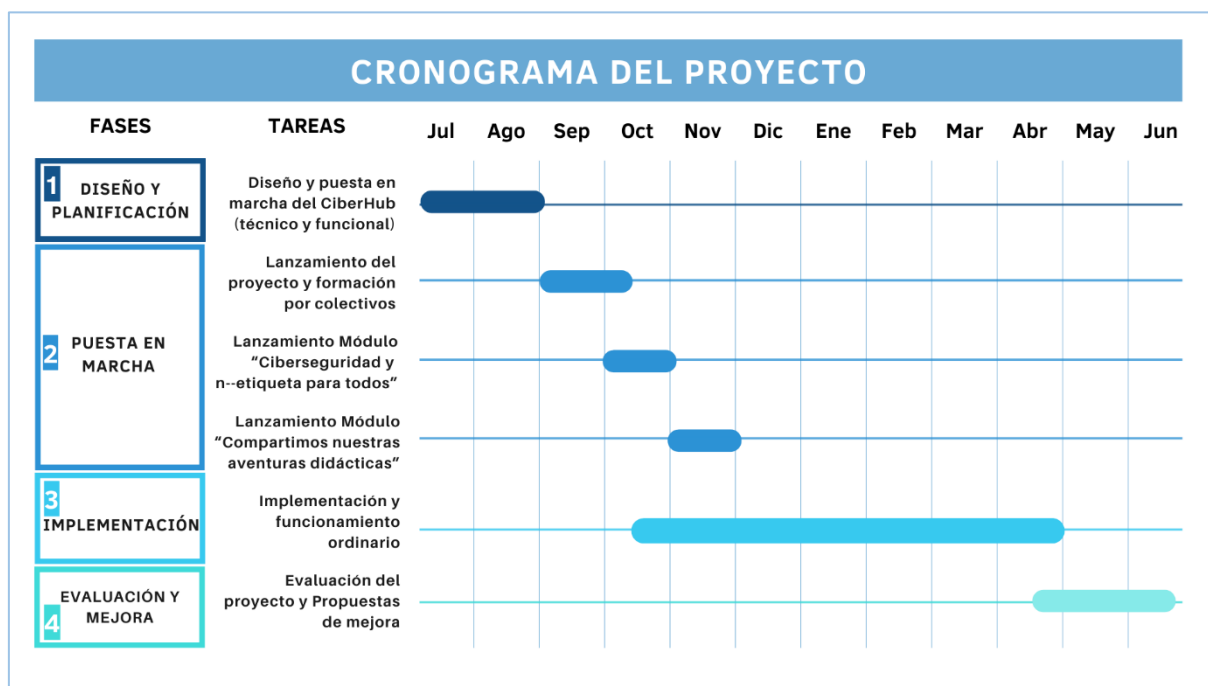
CRONOGRAMA DEL PROYECTO

| FASES | TAREAS | Jul | Ago | Sep | Oct | Nov | Dic | Ene | Feb | Mar | Abr | May | Jun |
|---|---|---|---|---|---|---|---|---|---|---|---|---|---|
| 1 DISEÑO Y PLANIFICACIÓN | Diseño y puesta en marcha del CiberHub (técnico y funcional) | | | | | | | | | | | | |
| 2 PUESTA EN MARCHA | Lanzamiento del proyecto y formación por colectivos | | | | | | | | | | | | |
| | Lanzamiento Módulo "Ciberseguridad y n--etiqueta para todos" | | | | | | | | | | | | |
| | Lanzamiento Módulo "Compartimos nuestras aventuras didácticas" | | | | | | | | | | | | |
| 3 IMPLEMENTACIÓN | Implementación y funcionamiento ordinario | | | | | | | | | | | | |
| 4 EVALUACIÓN Y MEJORA | Evaluación del proyecto y Propuestas de mejora | | | | | | | | | | | | |